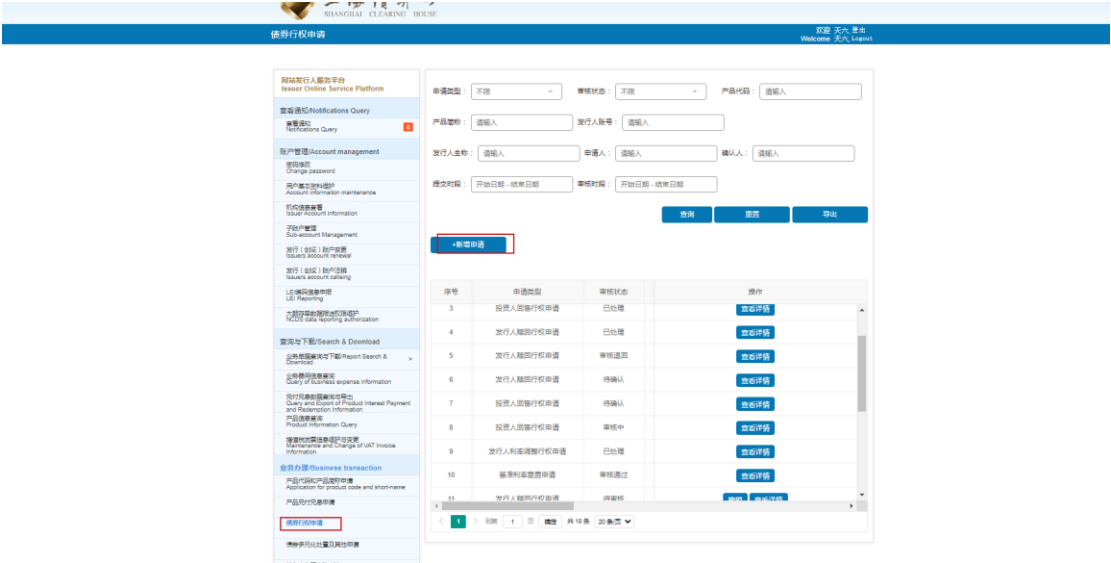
SHANGHAI CLEARING HOUSE

债券行权申请

欢迎 天六 登出
Welcome 天六 Logout

网站发行人服务平台
Issuer Online Service Platform

查看通知/Notifications Query
查看通知
Notifications Query

账户管理/Account management
密码修改
Change password
用户基本资料维护
Account information maintenance
机构信息查看
Issuer Account information
子账户管理
Sub-account Management
发行（创设）账户变更
Issuers account renewal
发行（创设）账户注销
Issuers account calleing
LEI编码信息申报
LEI Reporting
大数据数据报送权限维护
NCDS data reporting authorization

查询与下载/Search & Download
业务数据查询与下载Report Search & Download
业务费用信息查询
Query of business expense information
兑付兑息数据查询与导出
Query and Export of Product Interest Payment and Redemption Information
产品信息查询
Product Information Query
增值税发票信息维护与变更
Maintenance and Change of VAT Invoice Information

业务办理/Business transaction
产品代码和产品简称申请
Application for product code and short-name
产品兑付兑息申请
债券行权申请
债券质押比例调整及其他申请

申请类型： 不限
审核状态： 不限
产品代码： 请输入
产品简称： 请输入
发行人账号： 请输入
发行人全称： 请输入
申请人： 请输入
确认人： 请输入
提交时段： 开始日期 - 结束日期
审核时段： 开始日期 - 结束日期
查询
重置
导出
+新增申请

| 序号 | 申请类型 | 审核状态 | 操作 |
|---|---|---|---|
| 3 | 投资人回售行权申请 | 已处理 | 查看详情 |
| 4 | 发行人赎回行权申请 | 已处理 | 查看详情 |
| 5 | 发行人赎回行权申请 | 审核退回 | 查看详情 |
| 6 | 发行人赎回行权申请 | 待确认 | 查看详情 |
| 7 | 投资人回售行权申请 | 待确认 | 查看详情 |
| 8 | 投资人回售行权申请 | 审核中 | 查看详情 |
| 9 | 发行人利率调整行权申请 | 已处理 | 查看详情 |
| 10 | 基准利率变更申请 | 审核通过 | 查看详情 |
| 11 | 发行人赎回行权申请 | 待审核 | 撤销 查看详情 |

1 到第 1 页 确定 共 19 条 20 条/页